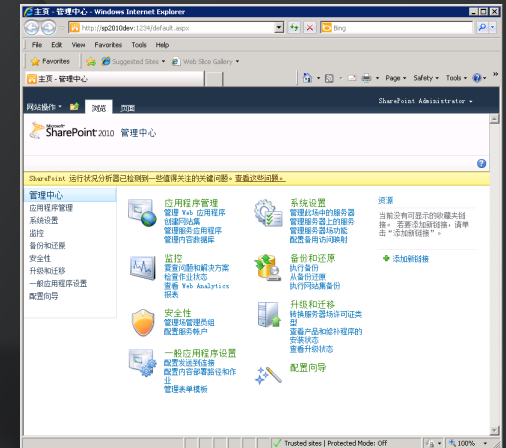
主页 - 管理中心 - Windows Internet Explorer

http://sp2010dev:1234/default.aspx

Bing

File Edit View Favorites Tools Help

Favorites Suggested Sites Web Slice Gallery

主页 - 管理中心

Page Safety Tools

网站操作 浏览 页面

SharePoint Administrator

Microsoft SharePoint 2010 管理中心

SharePoint 运行状况分析器已检测到一些值得关注的关键问题。查看这些问题。

管理中心
应用程序管理
系统设置
监控
备份和还原
安全性
升级和迁移
一般应用程序设置
配置向导

应用程序管理
管理 Web 应用程序
创建网站集
管理服务应用程序
管理内容数据库

系统设置
管理此场中的服务器
管理服务器上的服务
管理服务器场功能
配置备用访问映射

资源
当前没有可显示的收藏夹链接。若要添加新链接，请单击“添加新链接”。

添加新链接

监控
查看问题和解决方案
检查作业状态
查看 Web Analytics 报表

备份和还原
执行备份
从备份还原
执行网站集备份

安全性
管理场管理员组
配置服务帐户

升级和迁移
转换服务器场许可证类型
查看产品和修补程序的安装状态
查看升级状态

一般应用程序设置
配置发送到连接
配置内容部署路径和作业
管理表单模板

配置向导

Trusted sites | Protected Mode: Off 100%